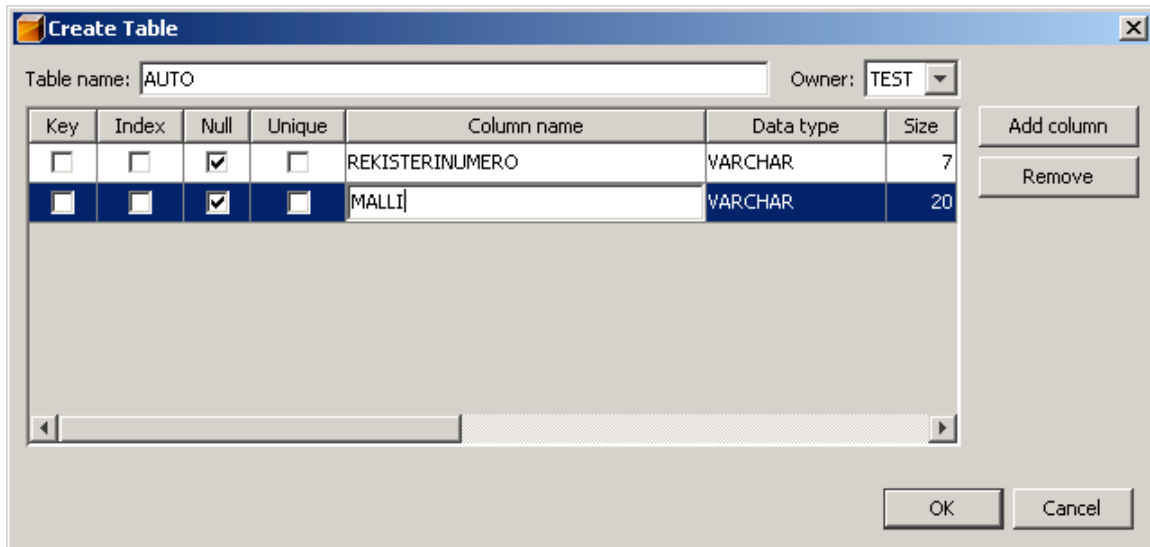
Create Table

Table name: AUTO

Owner: TEST

| Key | Index | Null | Unique | Column name | Data type | Size |
|---|---|---|---|---|---|---|
| ☐ | ☐ | ☑ | ☐ | REKISTERINUMERO | VARCHAR | 7 |
| ☐ | ☐ | ☑ | ☐ | MALLI | VARCHAR | 20 |

Add column

Remove

OK

Cancel